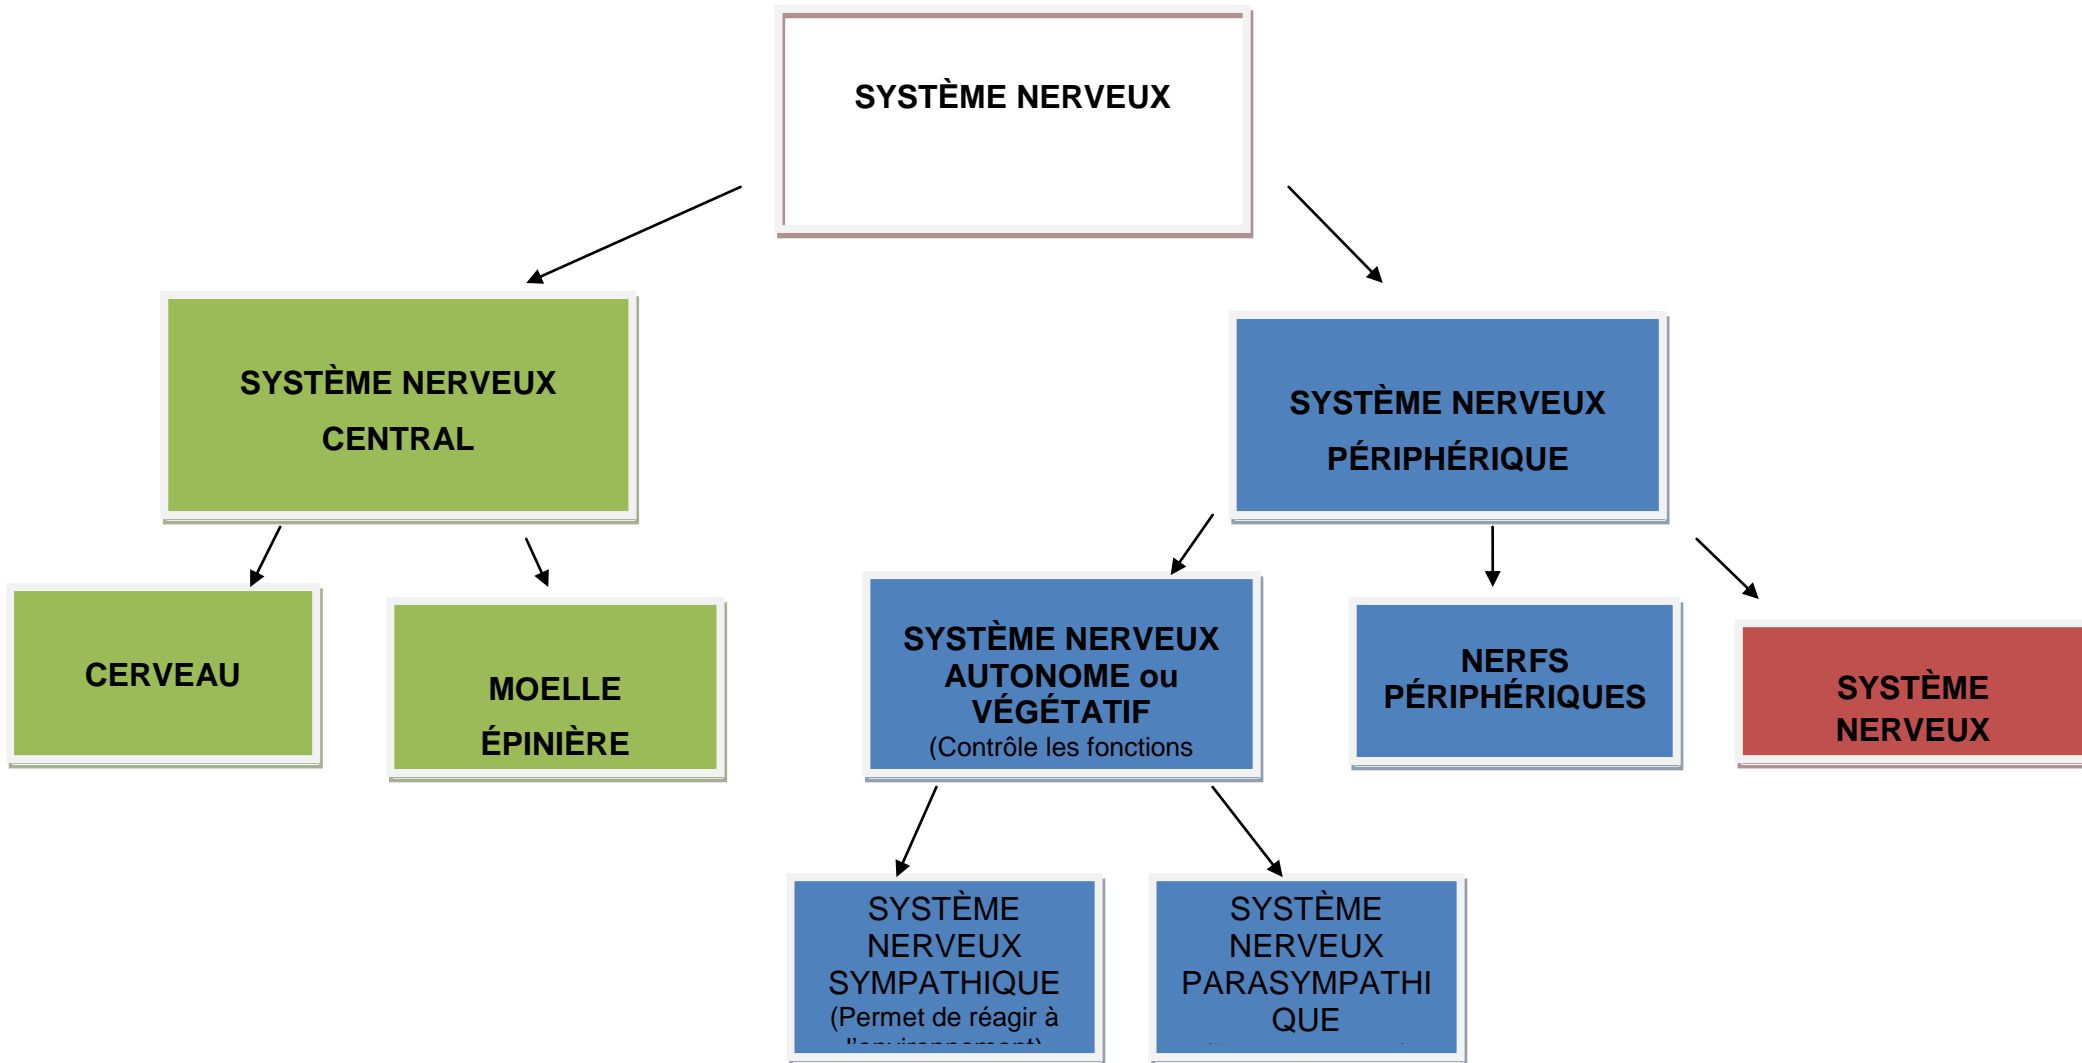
SYSTÈME NERVEUX

SYSTÈME NERVEUX CENTRAL

SYSTÈME NERVEUX PÉRIPHÉRIQUE

CERVEAU

MOELLE ÉPINIÈRE

SYSTÈME NERVEUX AUTONOME ou VÉGÉTATIF (Contrôle les fonctions

NERFS PÉRIPHÉRIQUES

SYSTÈME NERVEUX

SYSTÈME NERVEUX SYMPATHIQUE (Permet de réagir à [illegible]

SYSTÈME NERVEUX PARASYMPATHIQUE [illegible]